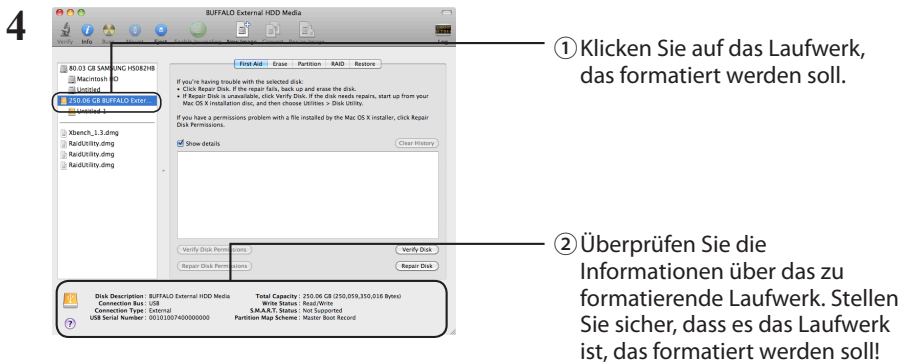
4

BUFFALO External HDD Media

Verify Info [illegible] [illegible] Eject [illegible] New Image Convert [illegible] Log

80.03 GB SAMSUNG HS082HB
Macintosh HD
Untitled
250.06 GB BUFFALO Exter...
Untitled 1
Xbench_1.3.dmg
RaidUtility.dmg
RaidUtility.dmg
RaidUtility.dmg

First Aid | Erase | Partition | RAID | Restore

If you're having trouble with the selected disk:
• Click Repair Disk. If the repair fails, back up and erase the disk.
• If Repair Disk is unavailable, click Verify Disk. If the disk needs repairs, start up from your Mac OS X installation disc, and then choose Utilities > Disk Utility.

If you have a permissions problem with a file installed by the Mac OS X installer, click Repair Disk Permissions.

Show details

Clear History

Verify Disk Permissions

Verify Disk

Repair Disk Permissions

Repair Disk

Disk Description : BUFFALO External HDD Media
Connection Bus : USB
Connection Type : External
USB Serial Number : 00101007400000000

Total Capacity : 250.06 GB (250,059,350,016 Bytes)
Write Status : Read/Write
S.M.A.R.T. Status : Not Supported
Partition Map Scheme : Master Boot Record

①Klicken Sie auf das Laufwerk, das formatiert werden soll.

②Überprüfen Sie die Informationen über das zu formatierende Laufwerk. Stellen Sie sicher, dass es das Laufwerk ist, das formatiert werden soll!